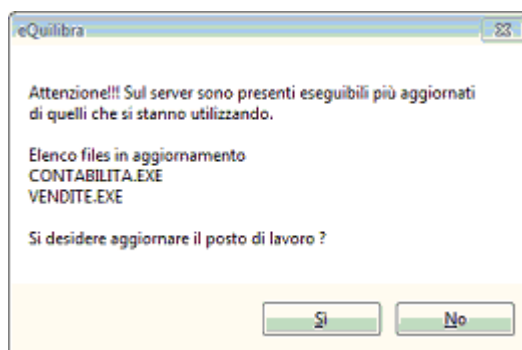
eQuilibra

Attenzione!!! Sul server sono presenti eseguibili più aggiornati di quelli che si stanno utilizzando.

Elenco files in aggiornamento
CONTABILITA.EXE
VENDITE.EXE

Si desidere aggiornare il posto di lavoro ?

Si

No